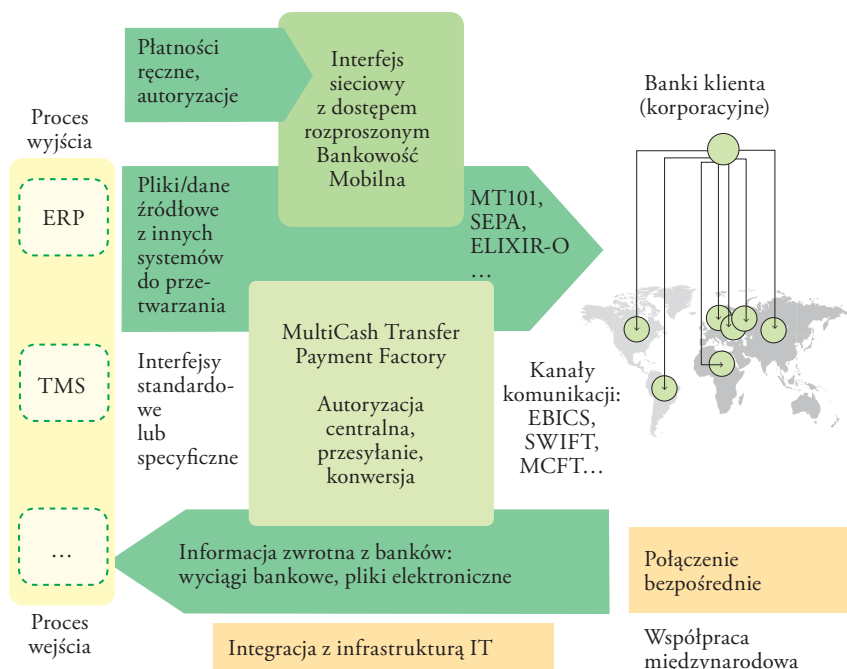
Płatności ręczne, autoryzacje

Interfejs sieciowy z dostępem rozproszonym Bankowość Mobilna

Banki klienta (korporacyjne)

Proces wyjścia

ERP

Pliki/dane źródłowe z innych systemów do przetwarzania

MT101, SEPA, ELIXIR-O …

TMS

Interfejsy standardowe lub specyficzne

MultiCash Transfer Payment Factory

Autoryzacja centralna, przesyłanie, konwersja

Kanały komunikacji: EBICS, SWIFT, MCFT…

…

Informacja zwrotna z banków: wyciągi bankowe, pliki elektroniczne

Połączenie bezpośrednie

Proces wejścia

Integracja z infrastrukturą IT

Współpraca międzynarodowa